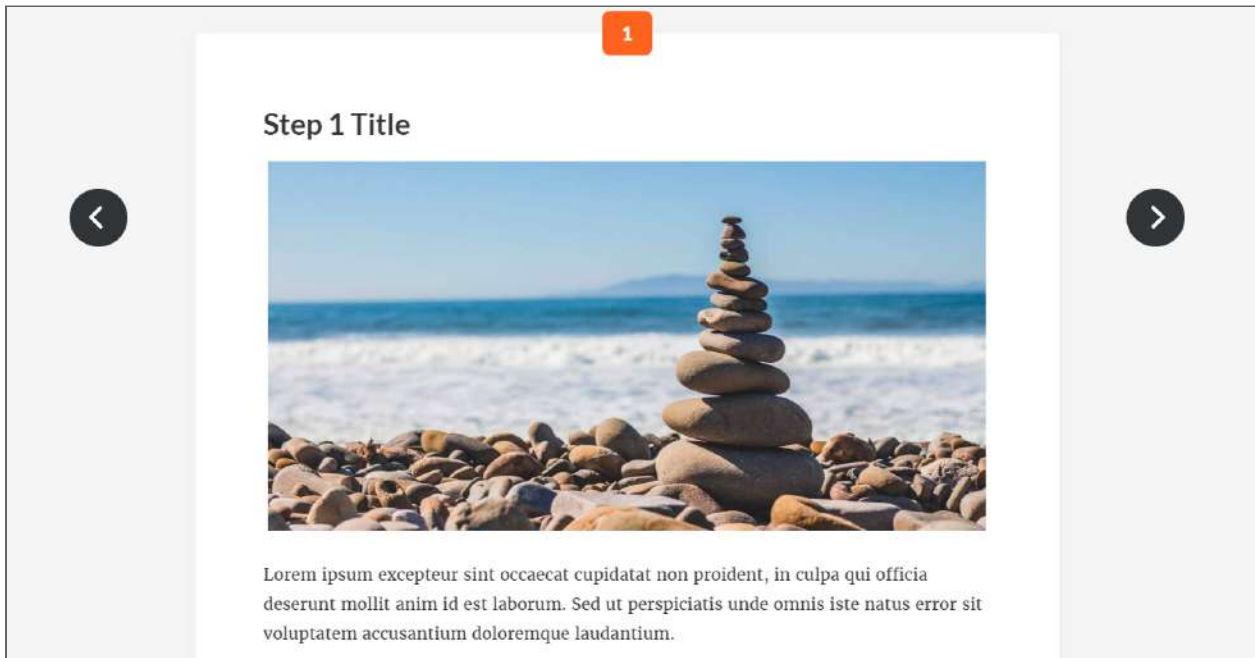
1

Step 1 Title

Lorem ipsum excepteur sint occaecat cupidatat non proident, in culpa qui officia deserunt mollit anim id est laborum. Sed ut perspiciatis unde omnis iste natus error sit voluptatem accusantium doloremque laudantium.